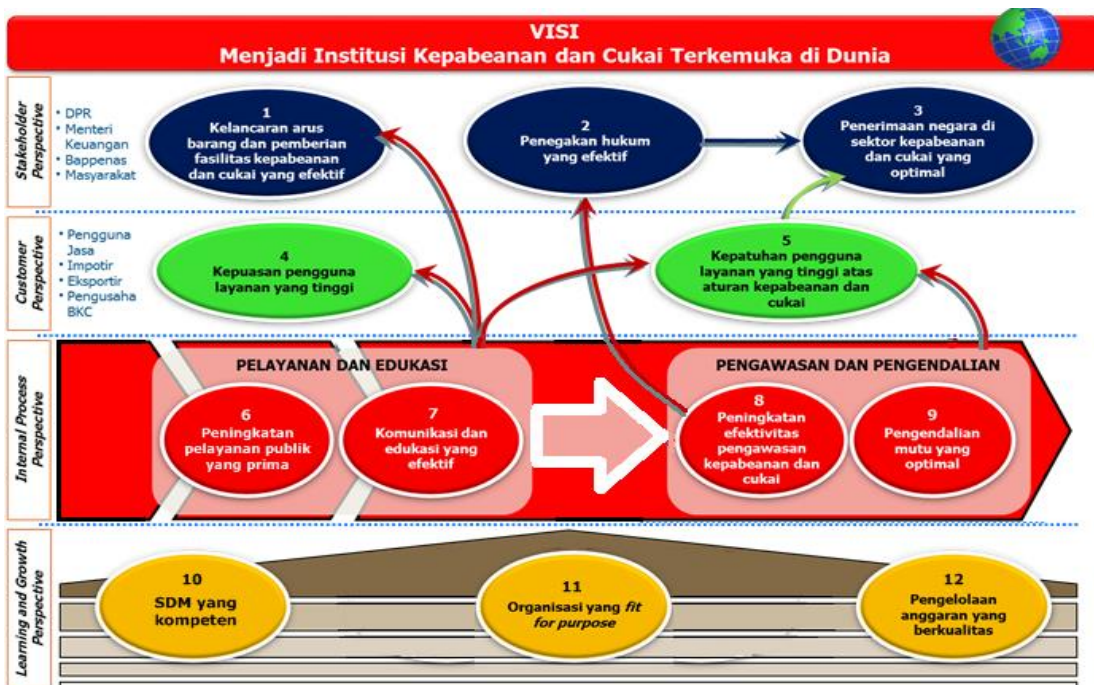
VISI
Menjadi Institusi Kepabeanan dan Cukai Terkemuka di Dunia

Stakeholder Perspective

• DPR
• Menteri Keuangan
• Bappenas
• Masyarakat

1
Kelancaran arus barang dan pemberian fasilitas kepabeanan dan cukai yang efektif

2
Penegakan hukum yang efektif

3
Penerimaan negara di sektor kepabeanan dan cukai yang optimal

Customer Perspective

• Pengguna Jasa
• Impotir
• Eksportir
• Pengusaha BKC

4
Kepuasan pengguna layanan yang tinggi

5
Kepatuhan pengguna layanan yang tinggi atas aturan kepabeanan dan cukai

Internal Process Perspective

PELAYANAN DAN EDUKASI

6
Peningkatan pelayanan publik yang prima

7
Komunikasi dan edukasi yang efektif

PENGAWASAN DAN PENGENDALIAN

8
Peningkatan efektivitas pengawasan kepabeanan dan cukai

9
Pengendalian mutu yang optimal

Learning and Growth Perspective

10
SDM yang kompeten

11
Organisasi yang *fit for purpose*

12
Pengelolaan anggaran yang berkualitas